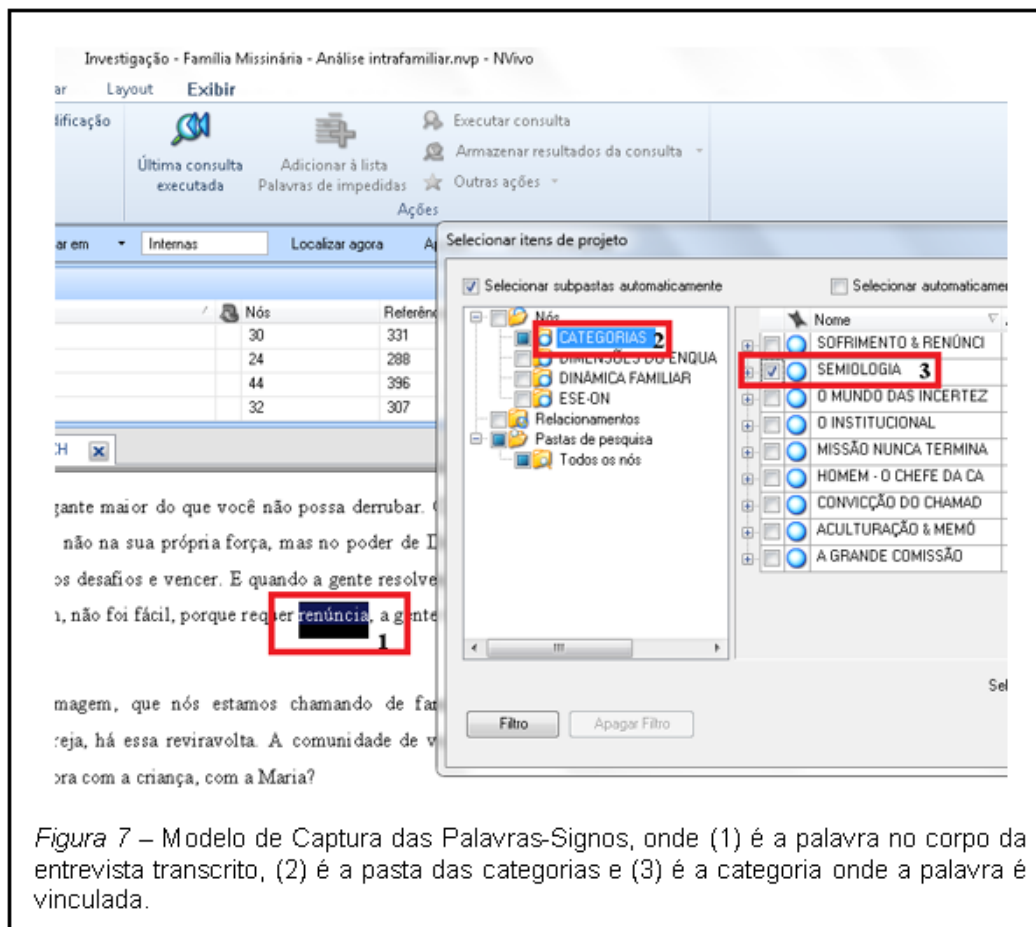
Investigação - Família Missinária - Análise intrafamiliar.nvp - NVivo

ar Layout Exibir

dificação

Última consulta executada

Adicionar à lista Palavras de impedidas

Executar consulta

Armazenar resultados da consulta

Outras ações

Ações

ar em Internas Localizar agora

Nós Referênc

| Nós | Referênc |
|---|---|
| 30 | 331 |
| 24 | 288 |
| 44 | 396 |
| 32 | 307 |

CH

gante maior do que você não possa derrubar.

não na sua própria força, mas no poder de D

os desafios e vencer. E quando a gente resolve

n, não foi fácil, porque requer renúncia, a gente

1

magem, que nós estamos chamando de fa

reja, há essa reviravolta. A comunidade de v

ora com a criança, com a Maria?

Selecionar itens de projeto

Selecionar subpastas automaticamente

Selecionar automaticamer

Nós

CATEGORIAS 2

DIMENSÕES DO ENQUA

DINÂMICA FAMILIAR

ESE-ON

Relacionamentos

Pastas de pesquisa

Todos os nós

Nome

SOFRIMENTO & RENÚNCI

SEMIOLOGIA 3

O MUNDO DAS INCERTEZ

O INSTITUCIONAL

MISSÃO NUNCA TERMINA

HOMEM - O CHEFE DA CA

CONVICÇÃO DO CHAMAD

ACULTURAÇÃO & MEMÓ

A GRANDE COMISSÃO

Filtro

Apagar Filtro

Sel

Figura 7 – Modelo de Captura das Palavras-Signos, onde (1) é a palavra no corpo da entrevista transcrito, (2) é a pasta das categorias e (3) é a categoria onde a palavra é vinculada.